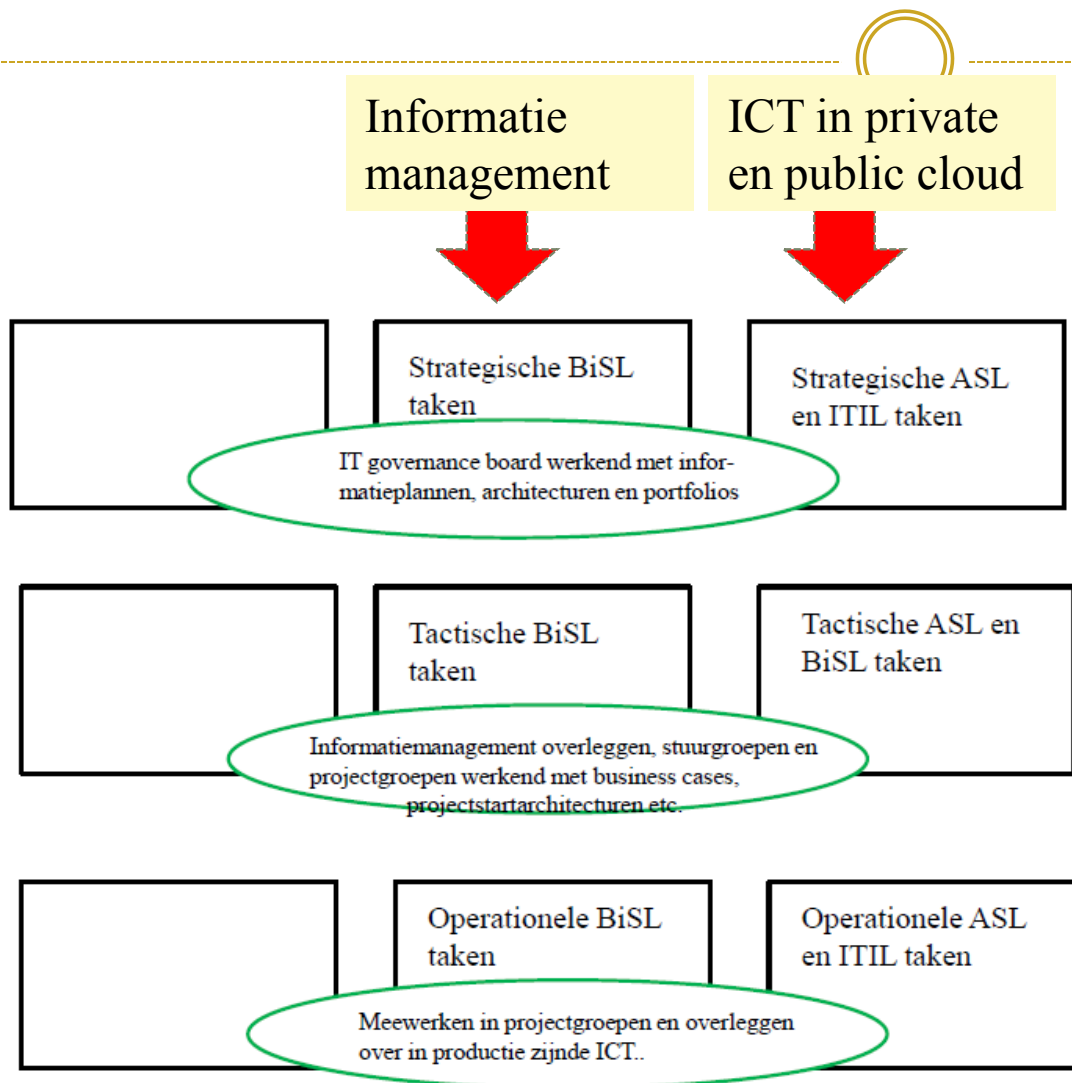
Informatie management

ICT in private en public cloud

Strategische BiSL taken

Strategische ASL en ITIL taken

IT governance board werkend met informatieplannen, architecturen en portfolios

Tactische BiSL taken

Tactische ASL en BiSL taken

Informatiemanagement overleggen, stuurgroepen en projectgroepen werkend met business cases, projectstartarchitecturen etc.

Operationele BiSL taken

Operationele ASL en ITIL taken

Meewerken in projectgroepen en overleggen over in productie zijnde ICT..